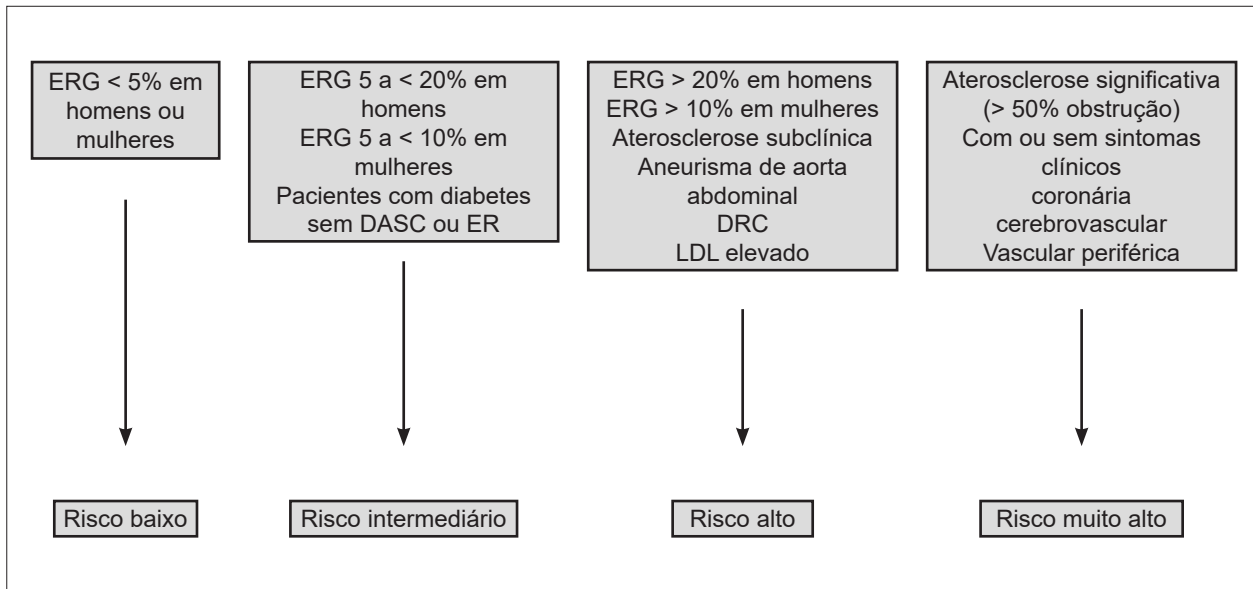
ERG < 5% em homens ou mulheres

Risco baixo

ERG 5 a < 20% em homens
ERG 5 a < 10% em mulheres
Pacientes com diabetes sem DASC ou ER

Risco intermediário

ERG > 20% em homens
ERG > 10% em mulheres
Aterosclerose subclínica
Aneurisma de aorta abdominal
DRC
LDL elevado

Risco alto

Aterosclerose significativa (> 50% obstrução)
Com ou sem sintomas clínicos
coronária
cerebrovascular
Vascular periférica

Risco muito alto